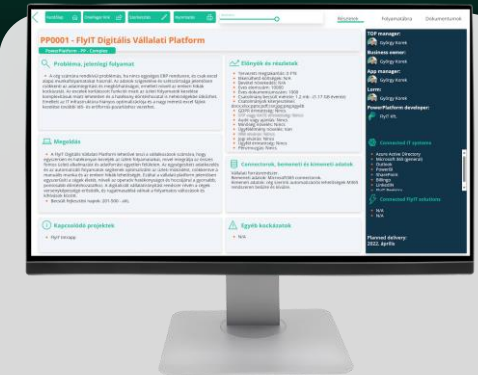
Kezdőlap Ötlettől MVP Összesítés Részletek Részletek Folyamattábla Dokumentumok

PP0001 - FlyIT Digitális Vállalati Platform

PowerPlatform - PP - Complex

Probléma, jelenlegi folyamat

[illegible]

Előnyök és részletek

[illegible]

Megoldás

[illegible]

Connectorok, bemeneti és kimeneti adatok

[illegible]

Kapcsolódó projektek

FlyIT Intrapp

Egyéb kockázatok

N/A

TOP manager:
György Kornél

Business owner:
György Kornél

App manager:
György Kornél

Lumi:
György Kornél

PowerPlatform developer:
FlyIT Kft.

Connected IT systems

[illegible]

Connected PP solutions

N/A
N/A

Planned delivery:
2022. április